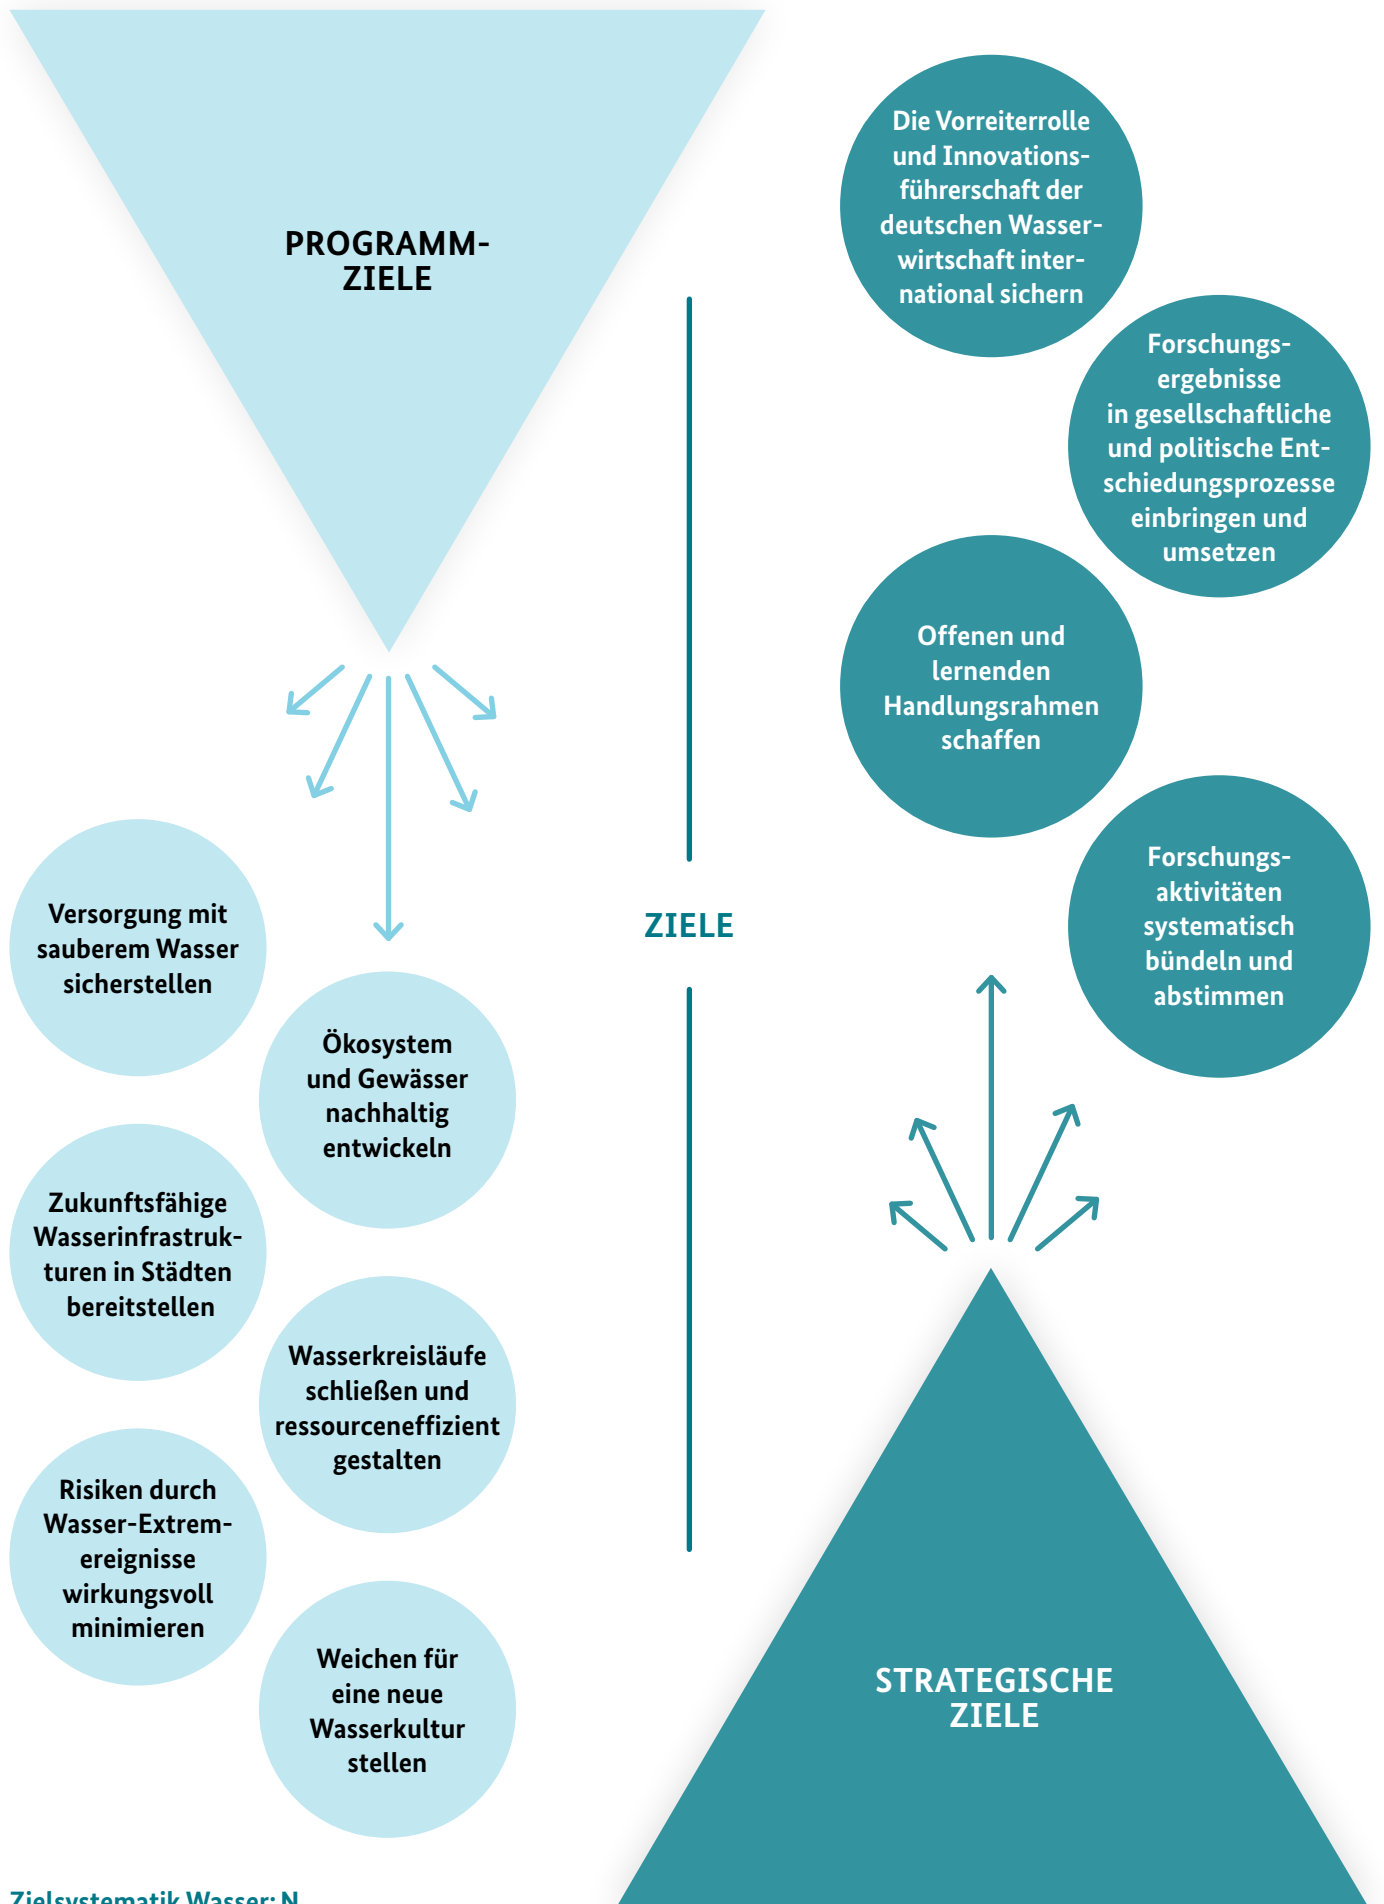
PROGRAMM-ZIELE

Versorgung mit sauberem Wasser sicherstellen

Ökosystem und Gewässer nachhaltig entwickeln

Zukunftsfähige Wasserinfrastrukturen in Städten bereitstellen

Wasserkreisläufe schließen und ressourceneffizient gestalten

Risiken durch Wasser-Extremereignisse wirkungsvoll minimieren

Weichen für eine neue Wasserkultur stellen

ZIELE

Die Vorreiterrolle und Innovationsführerschaft der deutschen Wasserwirtschaft international sichern

Forschungsergebnisse in gesellschaftliche und politische Entscheidungsprozesse einbringen und umsetzen

Offenen und lernenden Handlungsrahmen schaffen

Forschungsaktivitäten systematisch bündeln und abstimmen

STRATEGISCHE ZIELE

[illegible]